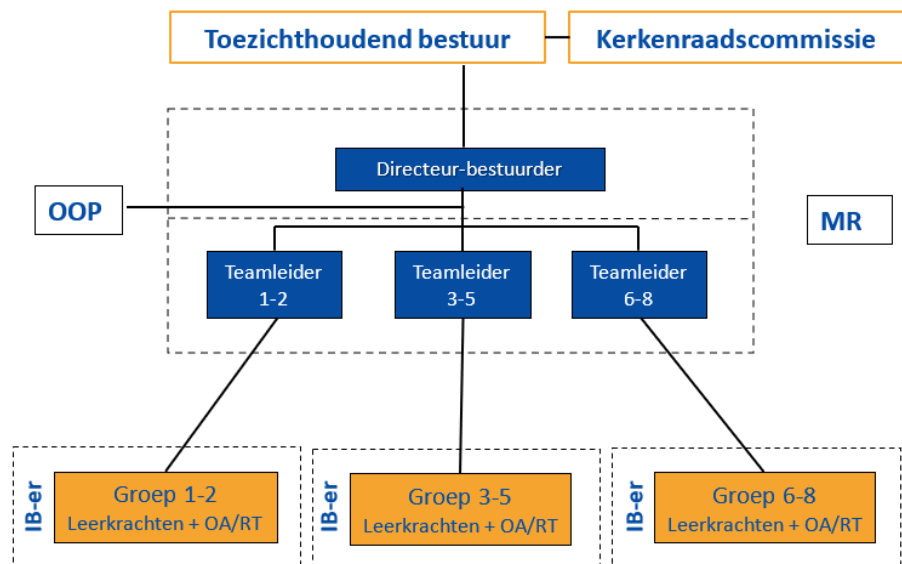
Toezichthoudend bestuur

Kerkenraadscommissie

Directeur-bestuurder

OOP

MR

Teamleider 1-2

Teamleider 3-5

Teamleider 6-8

IB-er

Groep 1-2
Leerkrachten + OA/RT

IB-er

Groep 3-5
Leerkrachten + OA/RT

IB-er

Groep 6-8
Leerkrachten + OA/RT